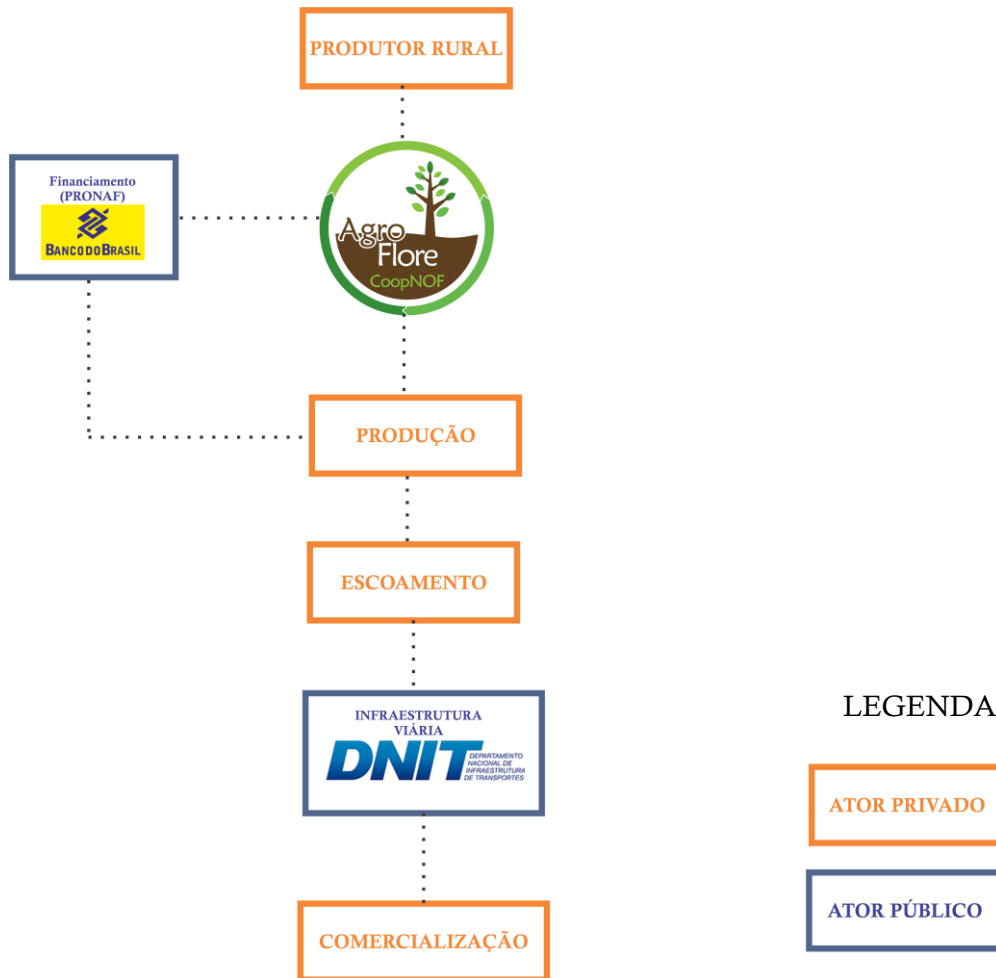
PRODUTOR RURAL

Financiamento (PRONAF)

BANCO DO BRASIL

Agro Flore CoopNOF

PRODUÇÃO

ESCOAMENTO

INFRAESTRUTURA VIÁRIA

DNIT DEPARTAMENTO NACIONAL DE INFRAESTRUTURA DE TRANSPORTES

COMERCIALIZAÇÃO

LEGENDA

ATOR PRIVADO

ATOR PÚBLICO